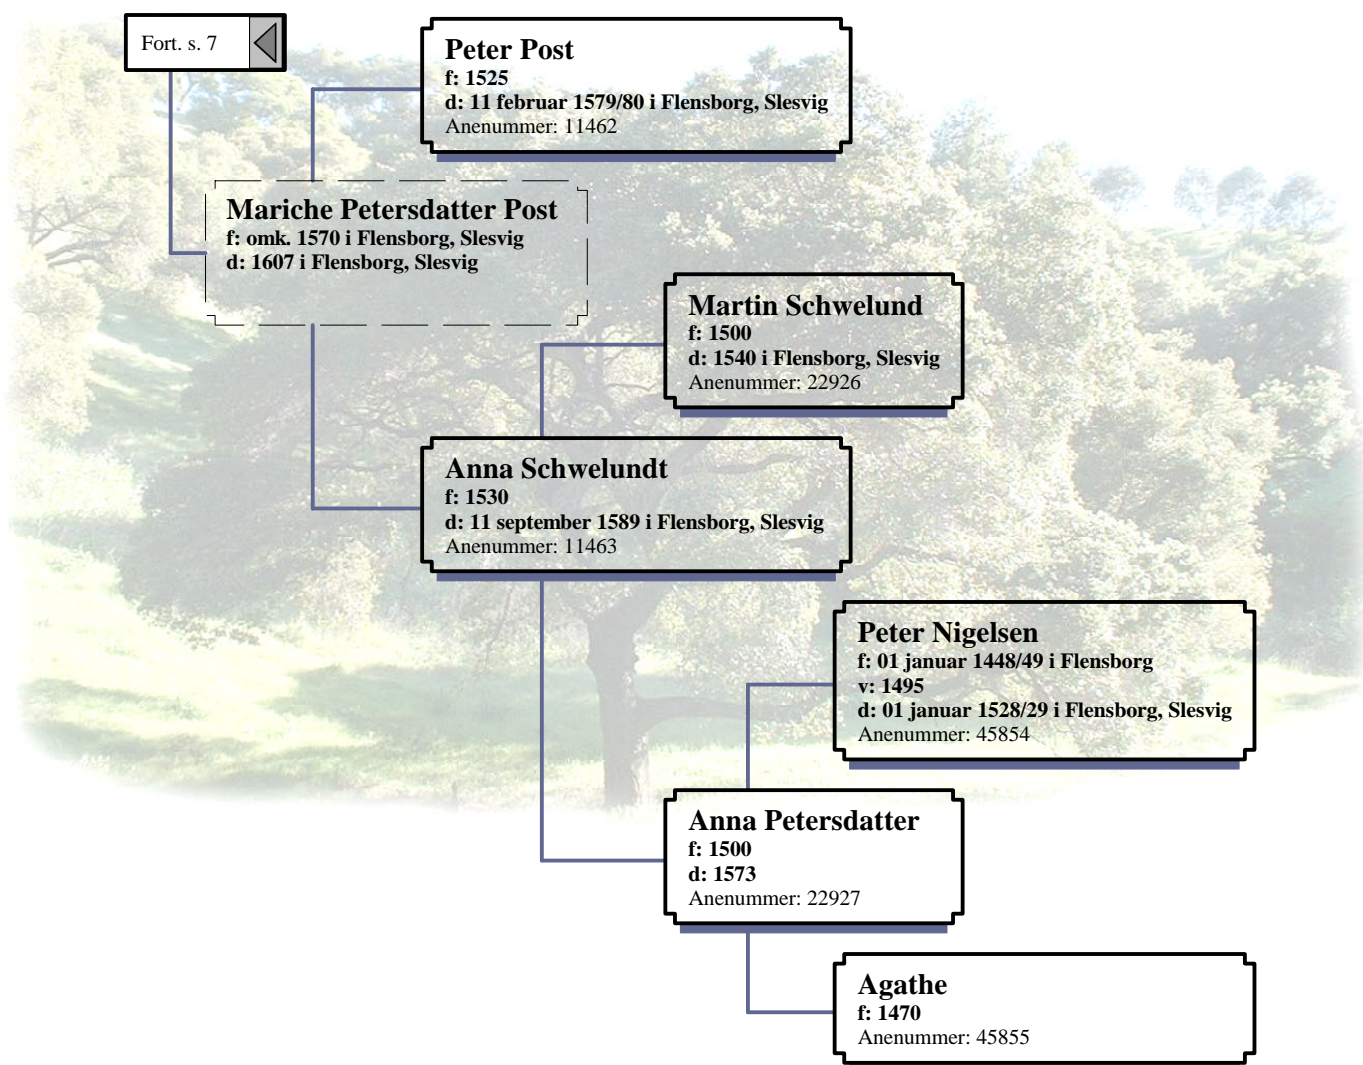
Fort. s. 7

Peter Post
f: 1525
d: 11 februar 1579/80 i Flensborg, Slesvig
Anenummer: 11462

Mariche Petersdatter Post
f: omk. 1570 i Flensborg, Slesvig
d: 1607 i Flensborg, Slesvig

Martin Schwelund
f: 1500
d: 1540 i Flensborg, Slesvig
Anenummer: 22926

Anna Schwelundt
f: 1530
d: 11 september 1589 i Flensborg, Slesvig
Anenummer: 11463

Peter Nigelsen
f: 01 januar 1448/49 i Flensborg
v: 1495
d: 01 januar 1528/29 i Flensborg, Slesvig
Anenummer: 45854

Anna Petersdatter
f: 1500
d: 1573
Anenummer: 22927

Agathe
f: 1470
Anenummer: 45855